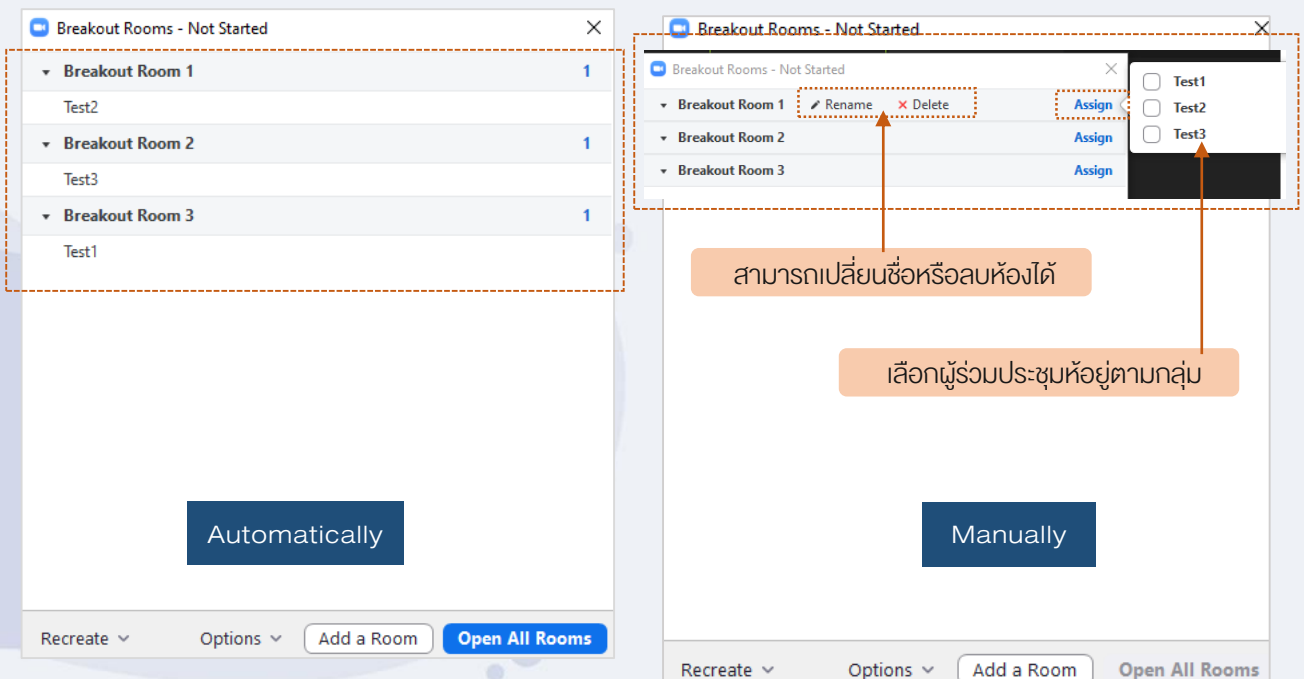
Breakout Rooms - Not Started

Breakout Room 1 1
Test2
Breakout Room 2 1
Test3
Breakout Room 3 1
Test1

Automatically

Recreate Options Add a Room Open All Rooms

Breakout Rooms - Not Started

Breakout Rooms - Not Started
Breakout Room 1 Rename Delete Assign
Breakout Room 2 Assign
Breakout Room 3 Assign

Test1
Test2
Test3

สามารถเปลี่ยนชื่อหรือลบห้องได้

เลือกผู้ร่วมประชุมห้อยู่ตามกลุ่ม

Manually

Recreate Options Add a Room Open All Rooms